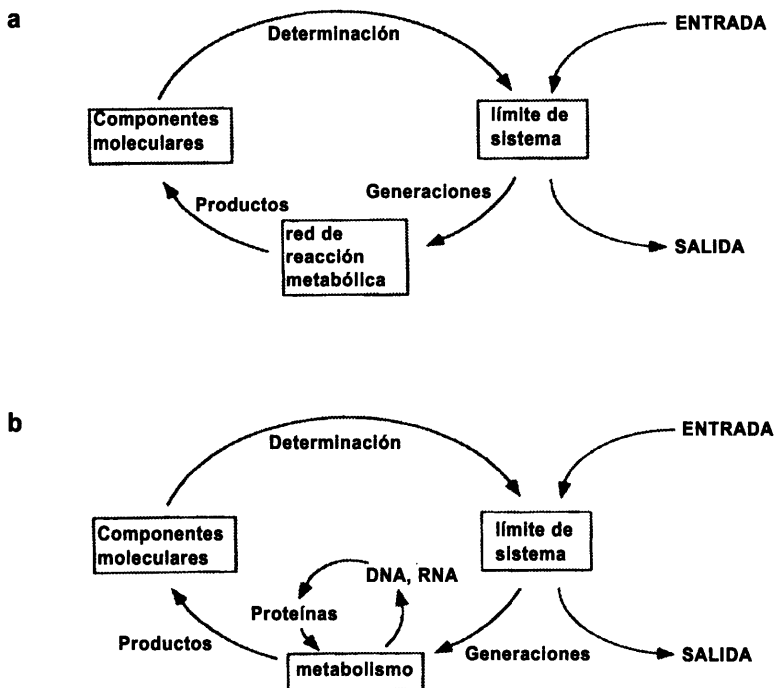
a

Determinación

ENTRADA

Componentes moleculares

límite de sistema

Productos

Generaciones

red de reacción metabólica

SALIDA

b

Determinación

ENTRADA

Componentes moleculares

límite de sistema

DNA, RNA

Proteínas

Productos

metabolismo

Generaciones

SALIDA